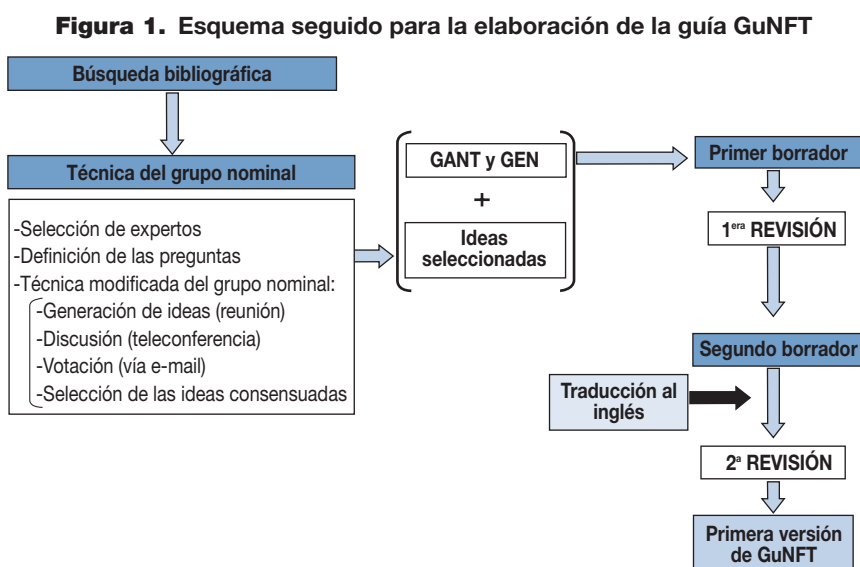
**Figura 1.** Esquema seguido para la elaboración de la guía GuNFT

Búsqueda bibliográfica

Técnica del grupo nominal

-Selección de expertos
-Definición de las preguntas
-Técnica modificada del grupo nominal:
-Generación de ideas (reunión)
-Discusión (teleconferencia)
-Votación (vía e-mail)
-Selección de las ideas consensuadas

GANT y GEN
+
Ideas seleccionadas

Primer borrador

1$^{era}$ REVISIÓN

Segundo borrador

Traducción al inglés

2$^{a}$ REVISIÓN

Primera versión de GuNFT